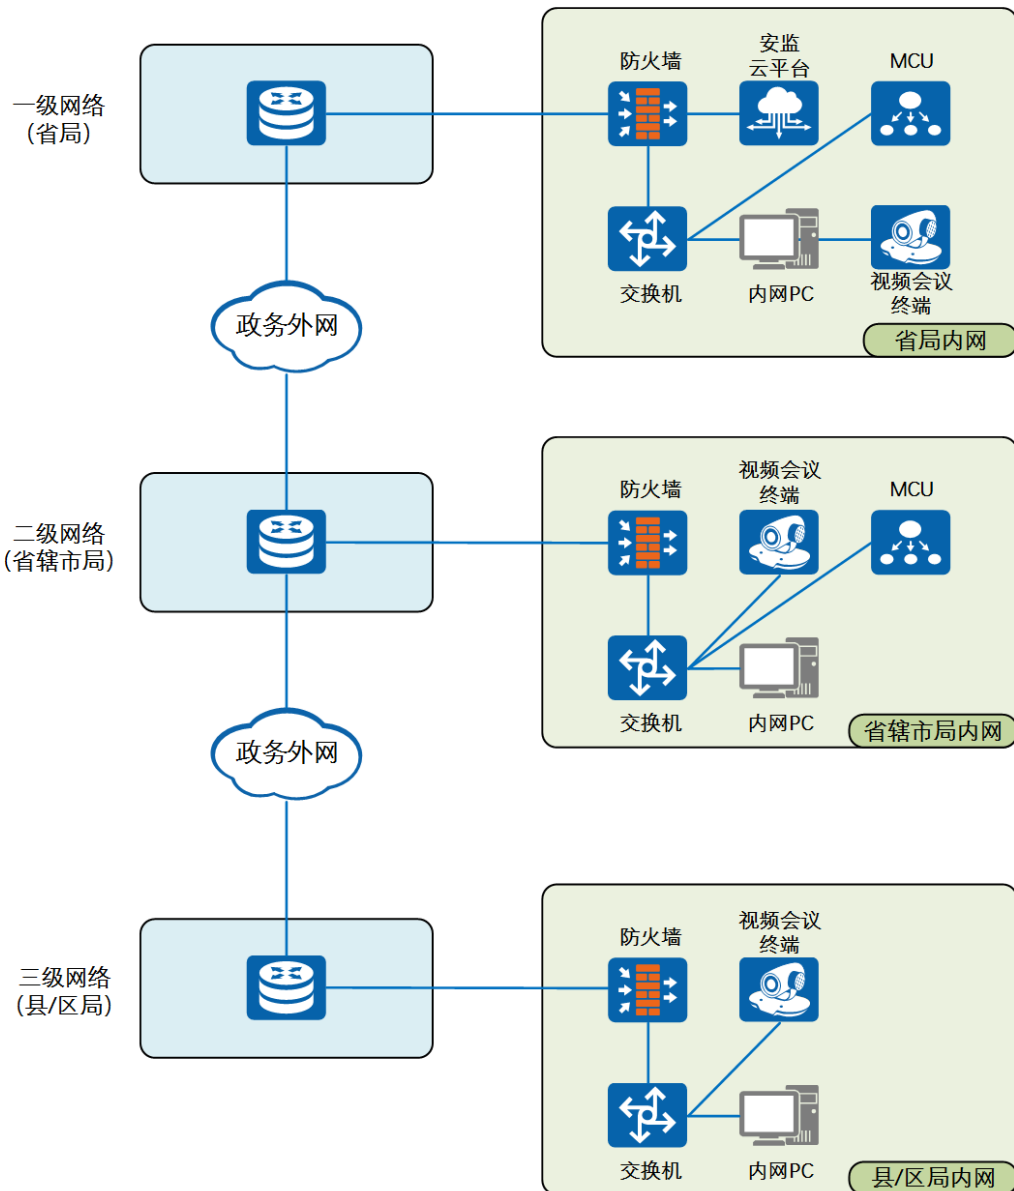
一级网络
（省局）

防火墙
安监
云平台
MCU
交换机
内网PC
视频会议
终端
省局内网

政务外网

二级网络
（省辖市局）

防火墙
视频会议
终端
MCU
交换机
内网PC
省辖市局内网

政务外网

三级网络
（县/区局）

防火墙
视频会议
终端
交换机
内网PC
县/区局内网